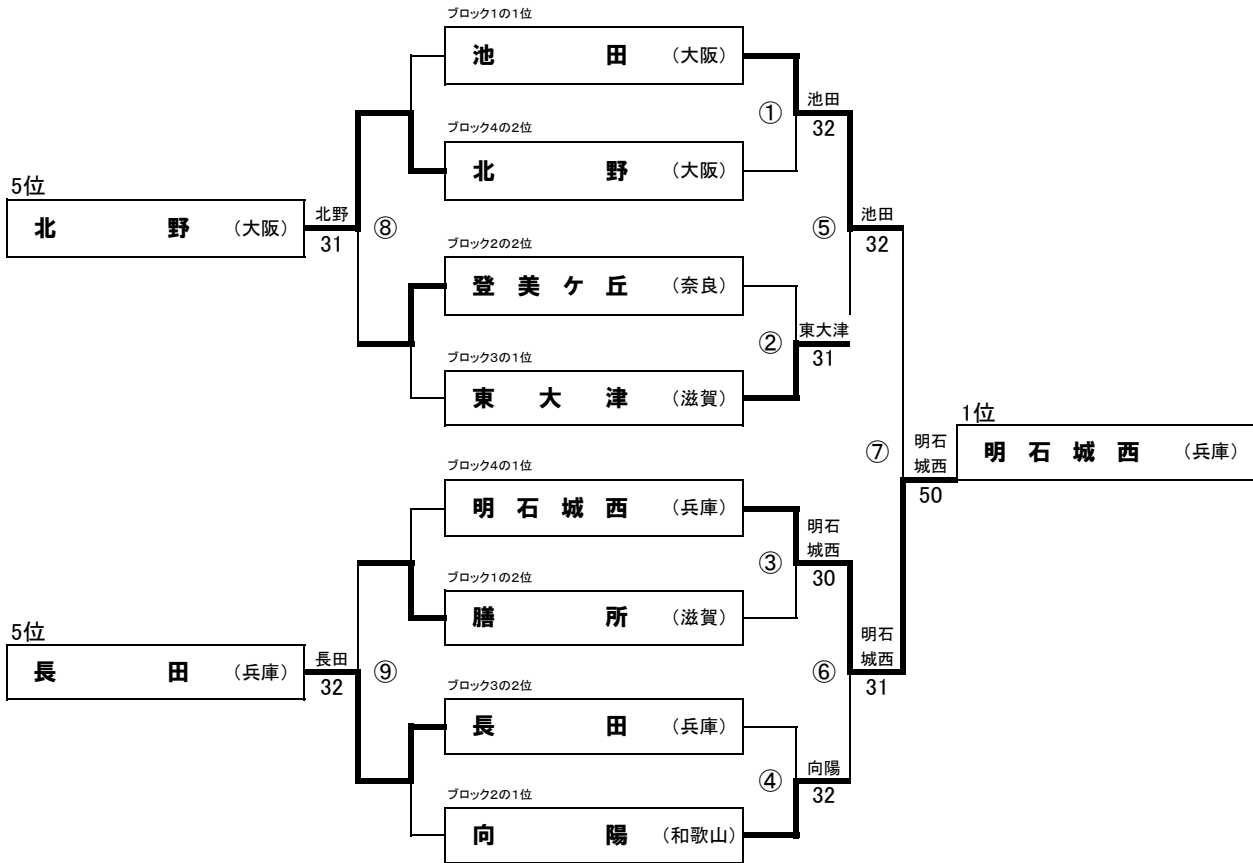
ブロック1の1位
池　田（大阪）

ブロック4の2位
北　野（大阪）

ブロック2の2位
登美ケ丘（奈良）

ブロック3の1位
東大津（滋賀）

ブロック4の1位
明石城西（兵庫）

ブロック1の2位
膳　所（滋賀）

ブロック3の2位
長　田（兵庫）

ブロック2の1位
向　陽（和歌山）

①
池田
32

②
東大津
31

③
明石
城西
30

④
向陽
32

⑤
池田
32

⑥
明石
城西
31

⑦
明石
城西
50

1位
明石城西（兵庫）

⑧
北野
31

5位
北　野（大阪）

⑨
長田
32

5位
長　田（兵庫）